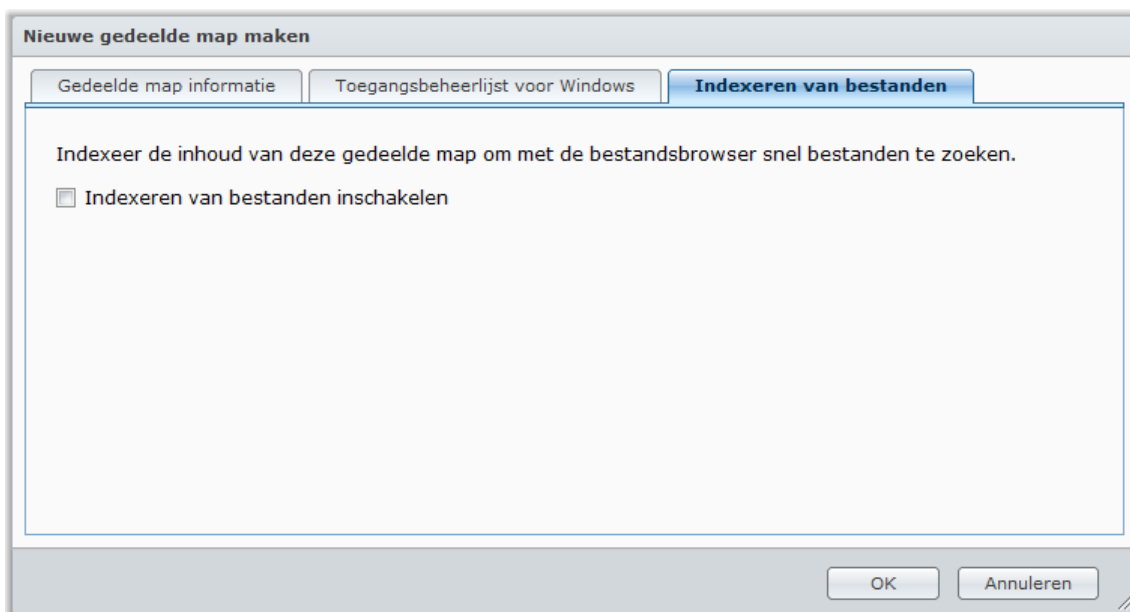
Nieuwe gedeelde map maken

Gedeelde map informatie | Toegangsbeheerlijst voor Windows | Indexeren van bestanden

Indexeer de inhoud van deze gedeelde map om met de bestandsbrowser snel bestanden te zoeken.

Indexeren van bestanden inschakelen

OK
Annuleren